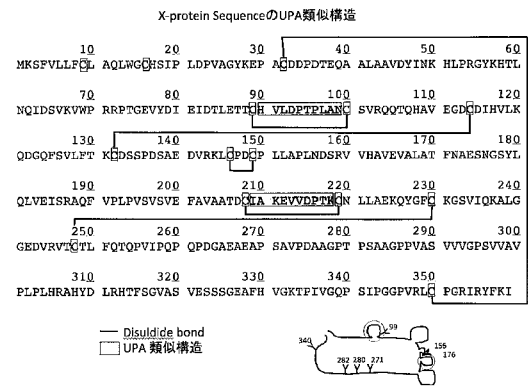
X-protein SequenceのUPA類似構造

10 20 30 40 50 60
MKSFVLLFCL AQLWGCHSIP LDPVAGYKEP ACDDPDTEQA ALAAVDYINK HLPRGYKHTL

70 80 90 100 110 120
NQIDSVKVWP RRPTGEVYDI EIDTLETTCH VLDPTPLANC SVRQQTQHAV EGDCDIHVLK

130 140 150 160 170 180
QDGQFSVLFT KCDSSPDSAE DVRKLCPDCP LLAPLNDSRV VHAVEVALAT FNAESNGSYL

190 200 210 220 230 240
QLVEISRAQF VPLPVSVSVE FAVAATDCIA KEVVDPTKCN LLAEKQYGFC KGSVIQKALG

250 260 270 280 290 300
GEDVRVTCTL FQTQPVIPQP QPDGAEAEAP SAVPDAAGPT PSAAGPPVAS VVVGPSVVAV

310 320 330 340 350
PLPLHRAHYD LRHTFSGVAS VESSSGEAFH VGKTPIVGQP SIPGGPVRLC PGRIRYFKI

Disuldide bond
UPA 類似構造

340
99
282 280 271
156
176